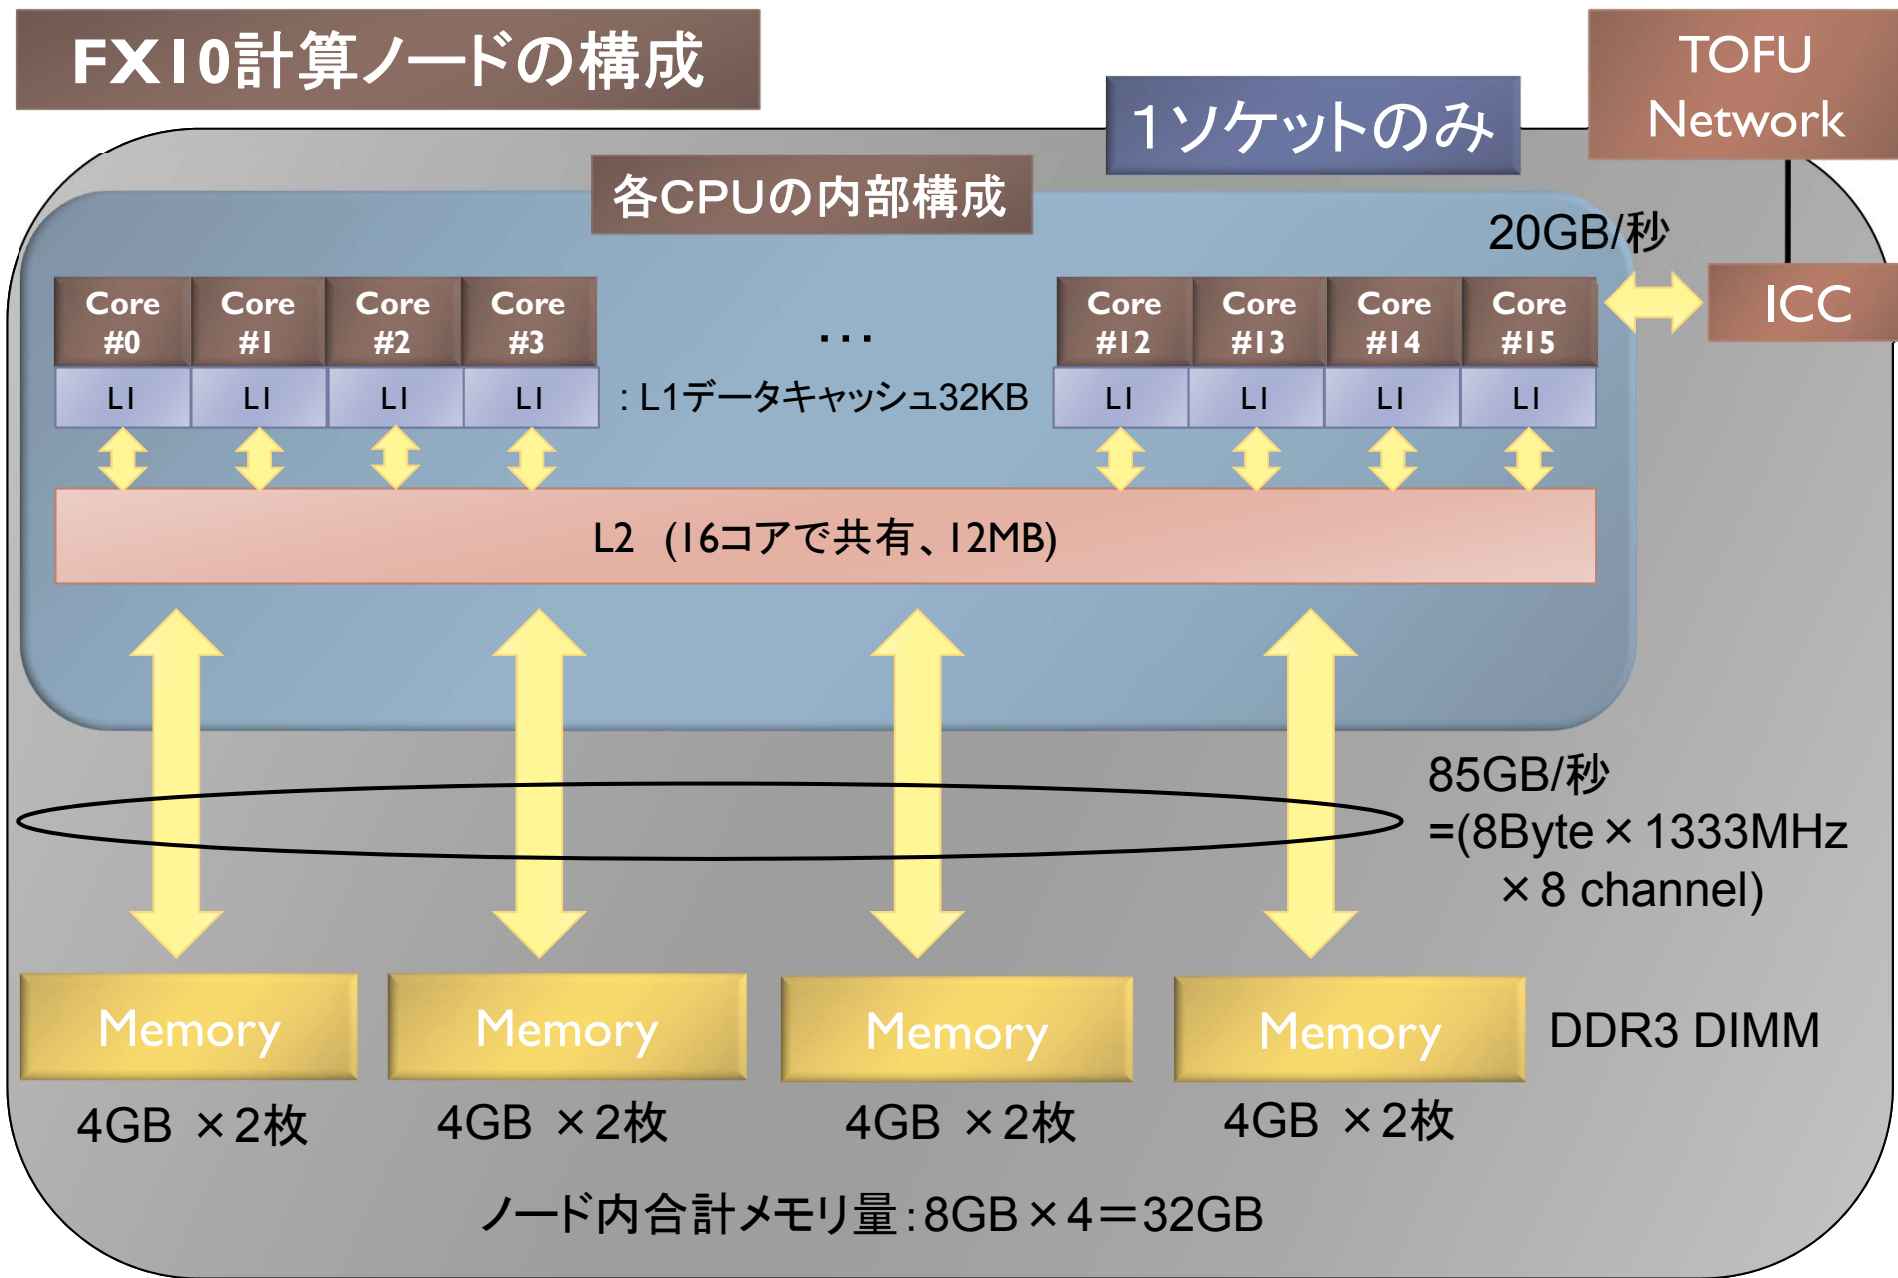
FX10計算ノードの構成

1ソケットのみ

TOFU Network

各CPUの内部構成

20GB/秒

ICC

| Core #0 | Core #1 | Core #2 | Core #3 | … | Core #12 | Core #13 | Core #14 | Core #15 |
|---|---|---|---|---|---|---|---|---|
| L1 | L1 | L1 | L1 | : L1データキャッシュ32KB | L1 | L1 | L1 | L1 |

L2 (16コアで共有、12MB)

85GB/秒
=(8Byte × 1333MHz
× 8 channel)

Memory

Memory

Memory

Memory

DDR3 DIMM

4GB ×2枚

4GB ×2枚

4GB ×2枚

4GB ×2枚

ノード内合計メモリ量:8GB × 4 = 32GB